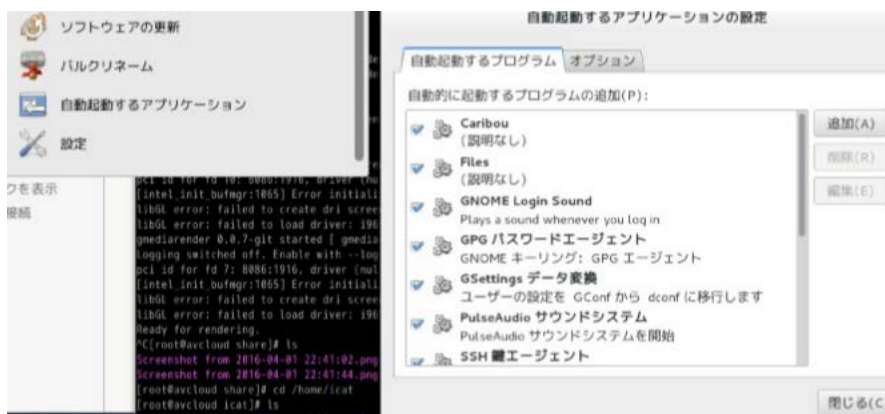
ソフトウェアの更新
バルクリネーム
自動起動するアプリケーション
設定

クを表示
接続

pci id for fd 10: 8086:1916, driver (nu
[intel_init_bufmgr:1065] Error initiali
libGL error: failed to create dri scree
libGL error: failed to load driver: i96
gmediarender 0.0.7-git started [ gmedia
Logging switched off. Enable with --log
pci id for fd 7: 8086:1916, driver (nul
[intel_init_bufmgr:1065] Error initiali
libGL error: failed to create dri scree
libGL error: failed to load driver: i96
Ready for rendering.
^C[root@avcloud share]# ls
Screenshot from 2016-04-01 22:41:02.png
Screenshot from 2016-04-01 22:41:44.png
[root@avcloud share]# cd /home/icat
[root@avcloud icat]# ls

自動起動するアプリケーションの設定

自動起動するプログラム
オプション

自動的に起動するプログラムの追加(P):

Caribou
(説明なし)
Files
(説明なし)
GNOME Login Sound
Plays a sound whenever you log in
GPG パスワードエージェント
GNOME キーリング: GPG エージェント
GSettings データ変換
ユーザーの設定を GConf から dconf に移行します
PulseAudio サウンドシステム
PulseAudio サウンドシステムを開始
SSH 鍵エージェント

追加(A)
削除(R)
編集(E)

閉じる(C